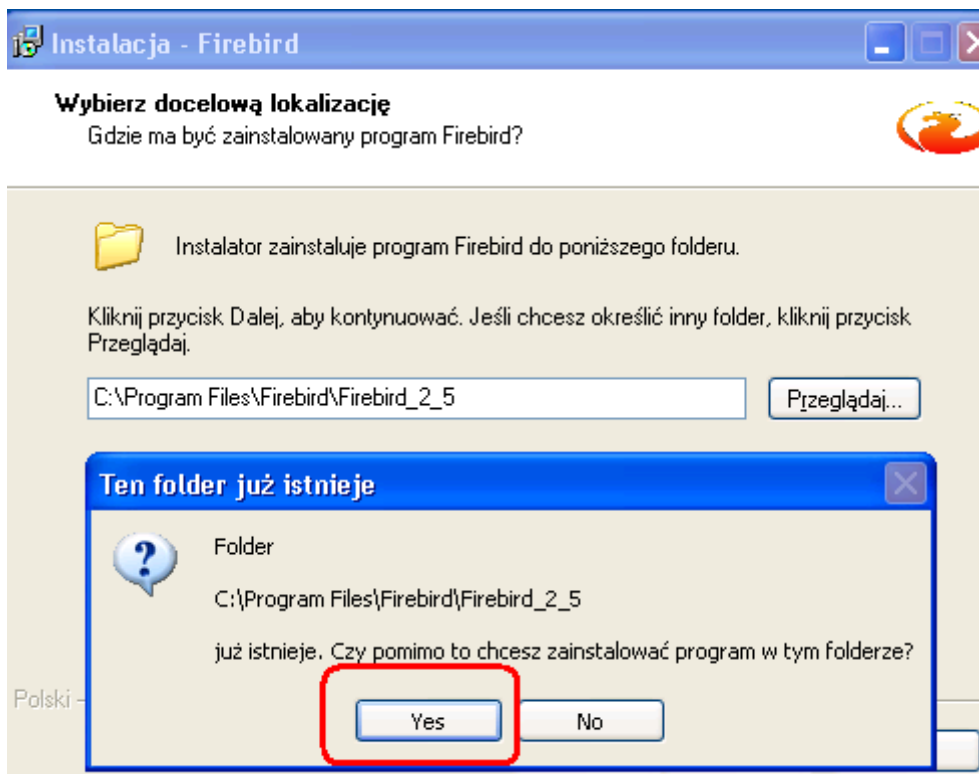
Instalacja - Firebird

Wybierz docelową lokalizację
Gdzie ma być zainstalowany program Firebird?

Instalator zainstaluje program Firebird do poniższego folderu.

Kliknij przycisk Dalej, aby kontynuować. Jeśli chcesz określić inny folder, kliknij przycisk Przeglądaj.

C:\Program Files\Firebird\Firebird_2_5

Przeglądaj...

Ten folder już istnieje

Folder

C:\Program Files\Firebird\Firebird_2_5

już istnieje. Czy pomimo to chcesz zainstalować program w tym folderze?

Polski -

Yes

No